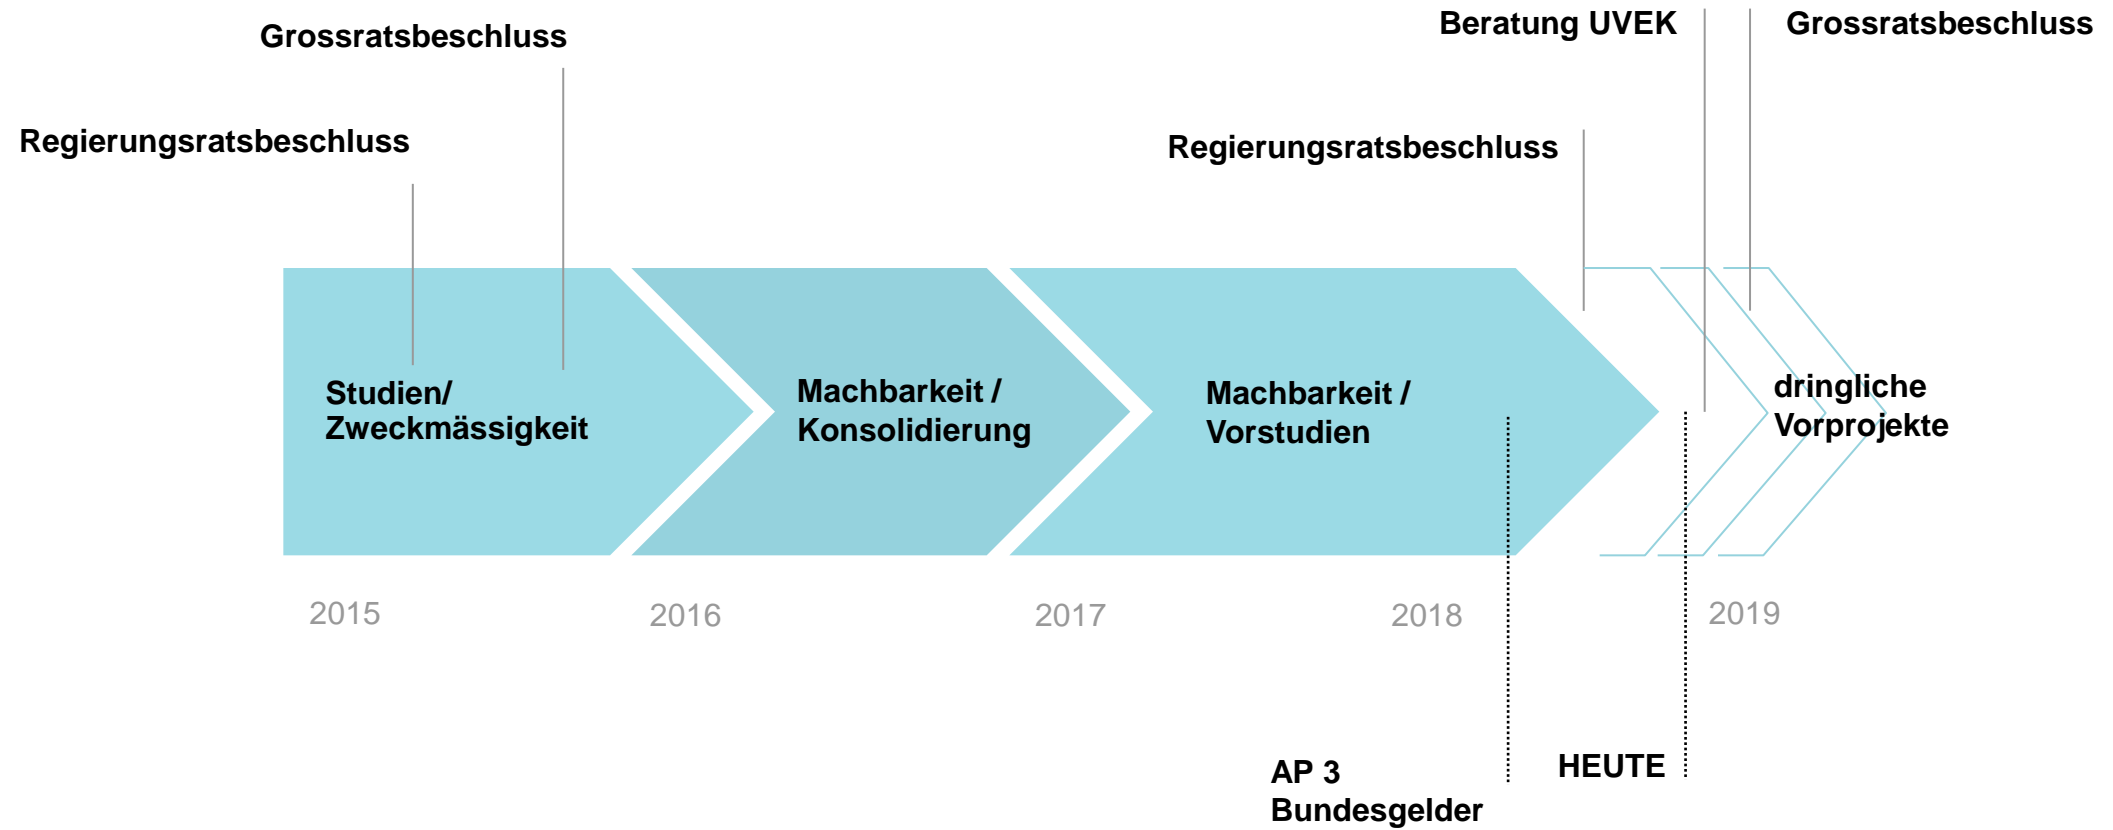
Grossratsbeschluss

Regierungsratsbeschluss

Beratung UVEK

Grossratsbeschluss

Regierungsratsbeschluss

Studien/ Zweckmässigkeit

Machbarkeit / Konsolidierung

Machbarkeit / Vorstudien

dringliche Vorprojekte

2015

2016

2017

2018

2019

AP 3 Bundesgelder

HEUTE